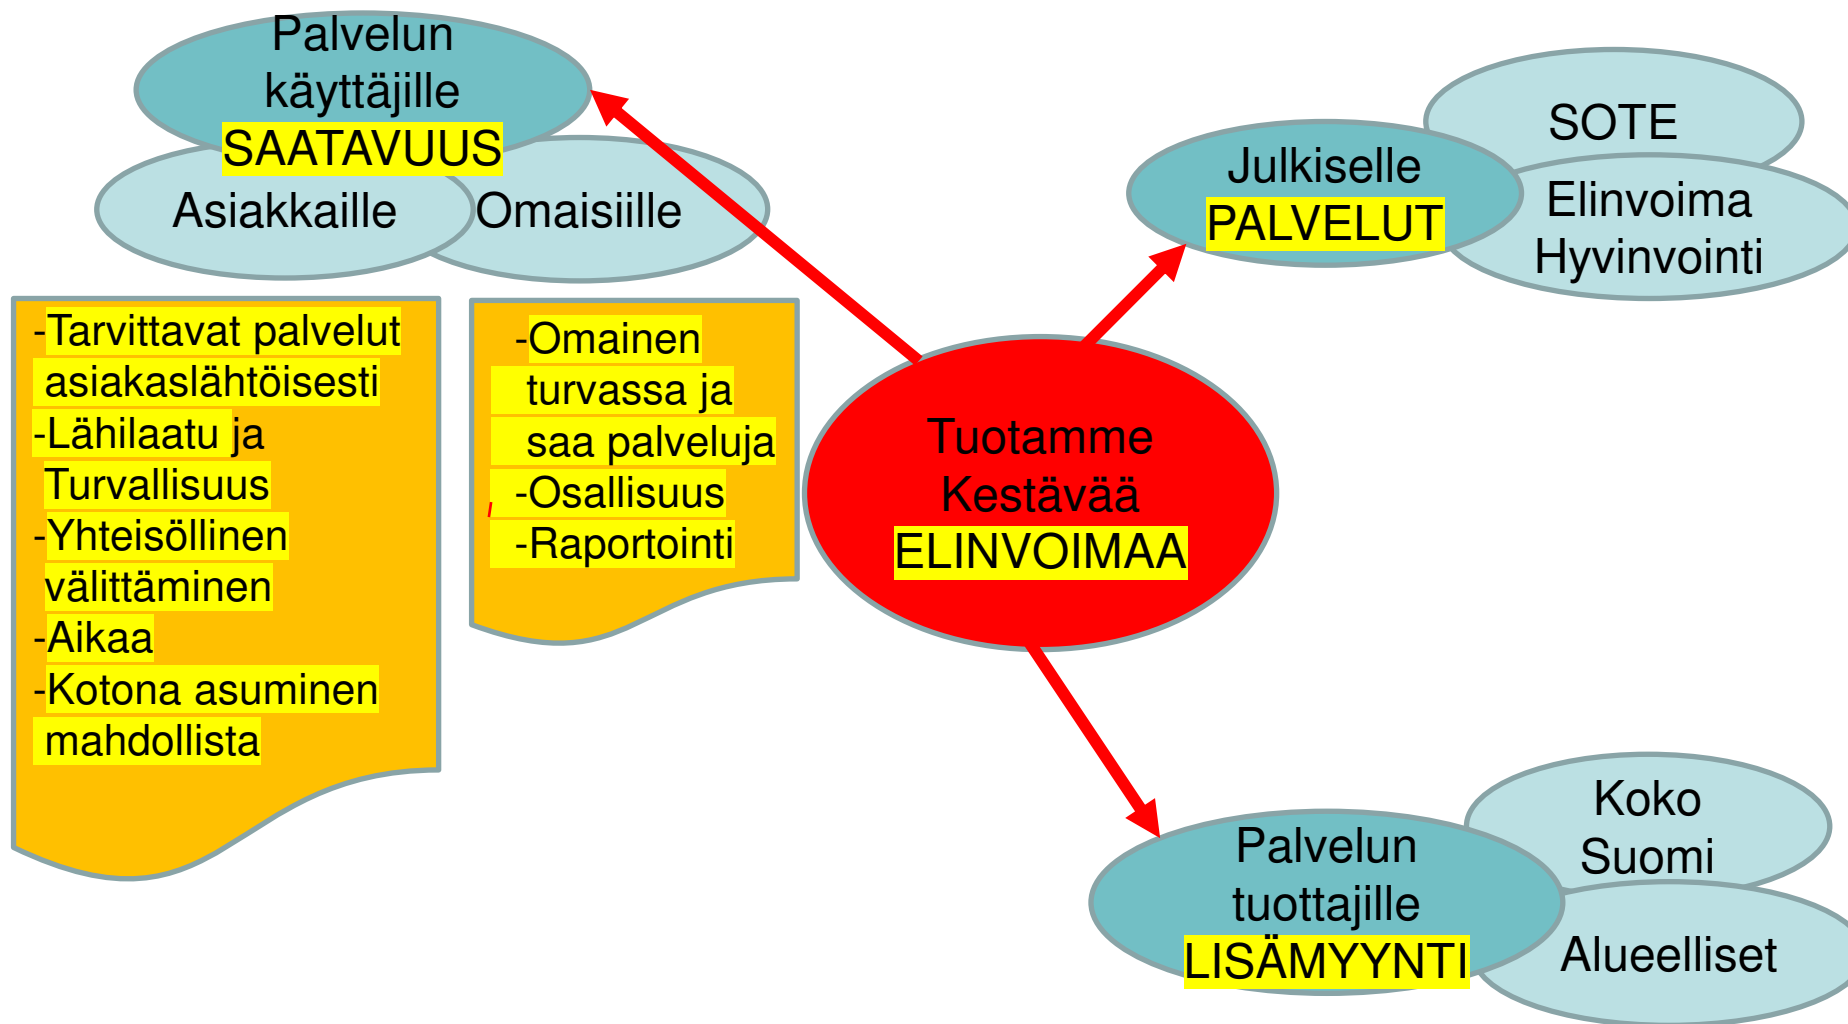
Palvelun käyttäjille
SAATAVUUS

Asiakkaille

Omaisiille

-Tarvittavat palvelut asiakaslähtöisesti
-Lähilaatu ja Turvallisuus
-Yhteisöllinen välittäminen
-Aikaa
-Kotona asuminen mahdollista

-Omainen turvassa ja saa palveluja
-Osallisuus
-Raportointi

Tuotamme Kestävää
ELINVOIMAA

SOTE

Julkiselle
PALVELUT

Elinvoima Hyvinvointi

Koko Suomi

Palvelun tuottajille
LISÄMYYNTI

Alueelliset